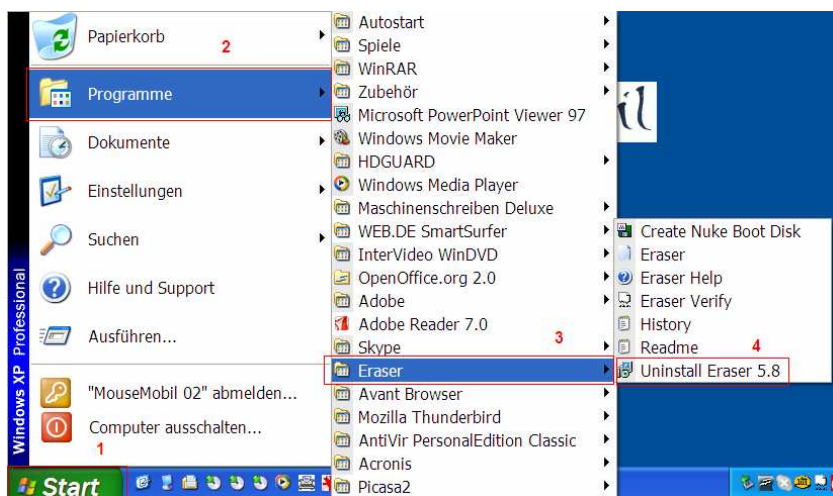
Papierkorb
2
Programme
Dokumente
Einstellungen
Suchen
Hilfe und Support
Ausführen...
"MouseMobil 02" abmelden...
Computer ausschalten...
1
Start
Windows XP Professional

Autostart
Spiele
WinRAR
Zubehör
Microsoft PowerPoint Viewer 97
Windows Movie Maker
HDGUARD
Windows Media Player
Maschinenschreiben Deluxe
WEB.DE SmartSurfer
InterVideo WinDVD
OpenOffice.org 2.0
Adobe
Adobe Reader 7.0
Skype
3
Eraser
Avant Browser
Mozilla Thunderbird
AntiVir PersonalEdition Classic
Acronis
Picasa2

Create Nuke Boot Disk
Eraser
Eraser Help
Eraser Verify
History
Readme
4
Uninstall Eraser 5.8